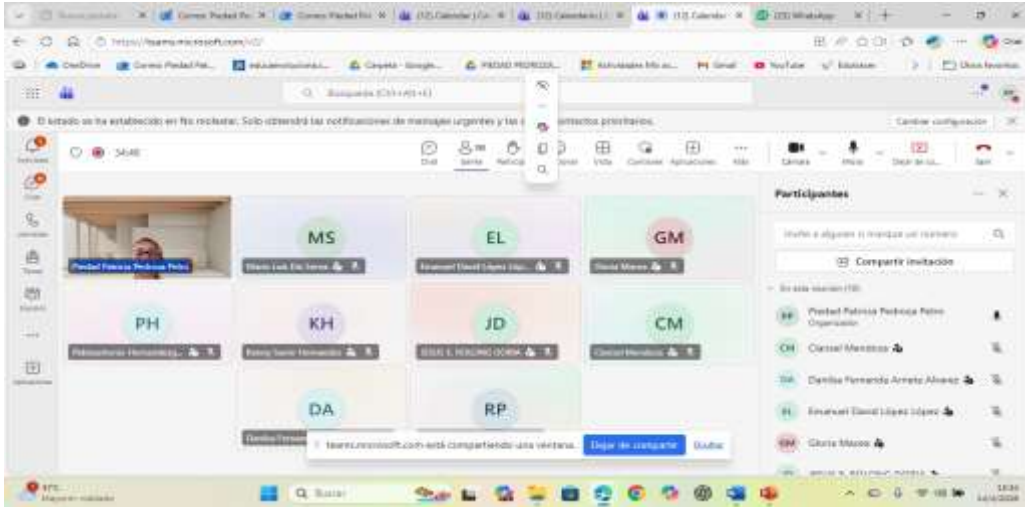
https://teams.microsoft.com/v2/

Búsqueda (Ctrl+Alt+E)

El estado se ha establecido en No molestar. Solo obtendrá las notificaciones de mensajes urgentes y las de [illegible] contactos prioritarios.

Cambiar configuración

34:48

Chat · Gente · Reaccionar · Vista · Controles · Aplicaciones · Más · Cámara · Micro · Dejar de co... · Salir

MS
EL
GM
PH
KH
JD
CM
DA
RP

Piedad Patricia Pedroza Petro
Mario Luis Díaz Sierra
Emanuel David López López
Gloria Mazzo
JESÚS E. POLONIO DORIA

Participantes

Invitar a alguien o marcar un número

Compartir invitación

En esta reunión (19)

Piedad Patricia Pedroza Petro
Organizador

Cl Cianisel Mendoza

Danilsa Fernanda Arrieta Alvarez

Emanuel David López López

Gloria Mazzo

teams.microsoft.com está compartiendo una ventana. Dejar de compartir Ocultar

Buscar

Mayorm. nublado